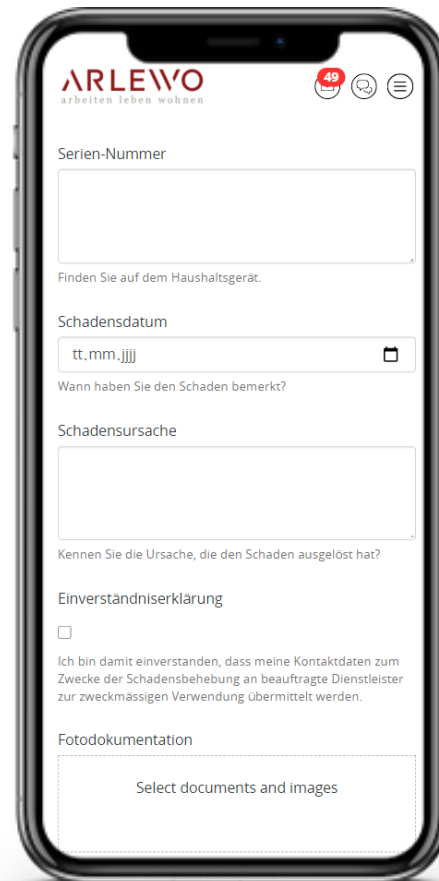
ARLEWO
arbeiten leben wohnen

49

Serien-Nummer

Finden Sie auf dem Haushaltsgerät.

Schadensdatum

tt.mm.jjjj

Wann haben Sie den Schaden bemerkt?

Schadensursache

Kennen Sie die Ursache, die den Schaden ausgelöst hat?

Einverständniserklärung

Ich bin damit einverstanden, dass meine Kontaktdaten zum Zwecke der Schadensbehebung an beauftragte Dienstleister zur zweckmässigen Verwendung übermittelt werden.

Fotodokumentation

Select documents and images